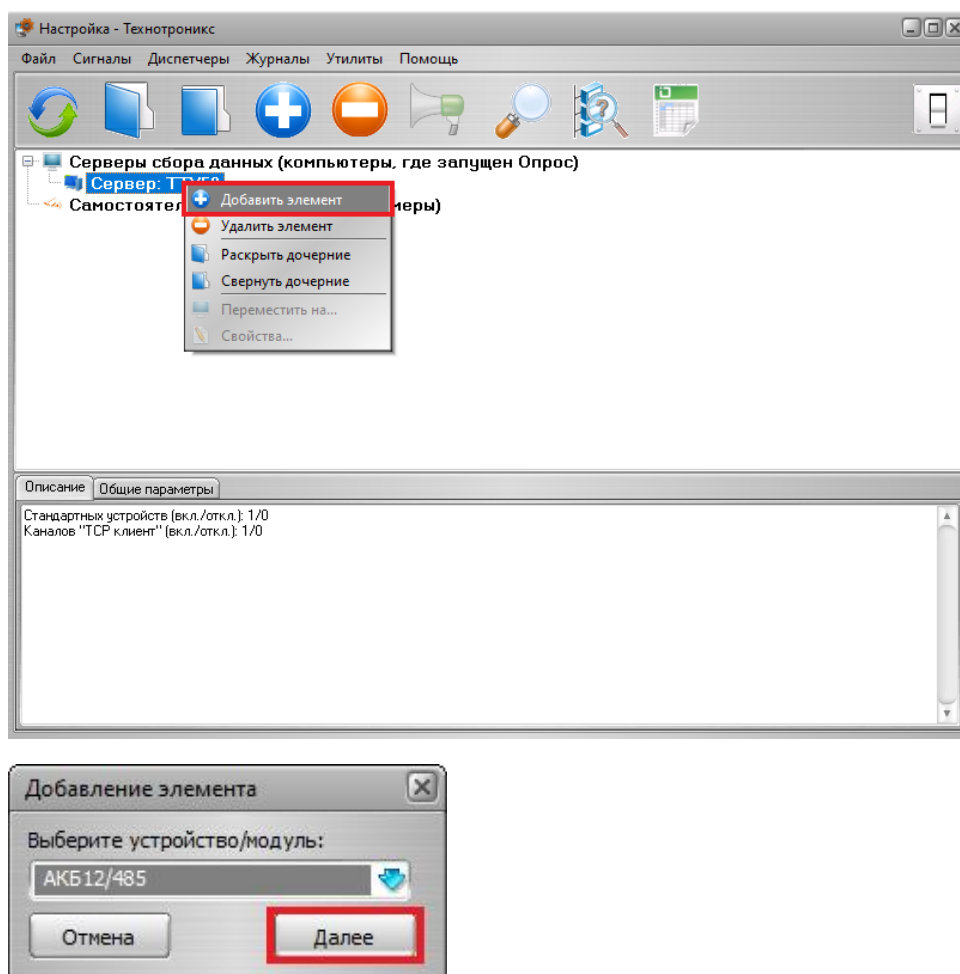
Настройка - Технотроникс

Файл Сигналы Диспетчеры Журналы Утилиты Помощь

Серверы сбора данных (компьютеры, где запущен Опрос)
Сервер: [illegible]
Самостоятел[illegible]меры)

Добавить элемент
Удалить элемент
Раскрыть дочерние
Свернуть дочерние
Переместить на...
Свойства...

Описание Общие параметры

Стандартных устройств (вкл./откл.): 1/0
Каналов "TCP клиент" (вкл./откл.): 1/0

Добавление элемента
Выберите устройство/модуль:
АКБ12/485
Отмена
Далее